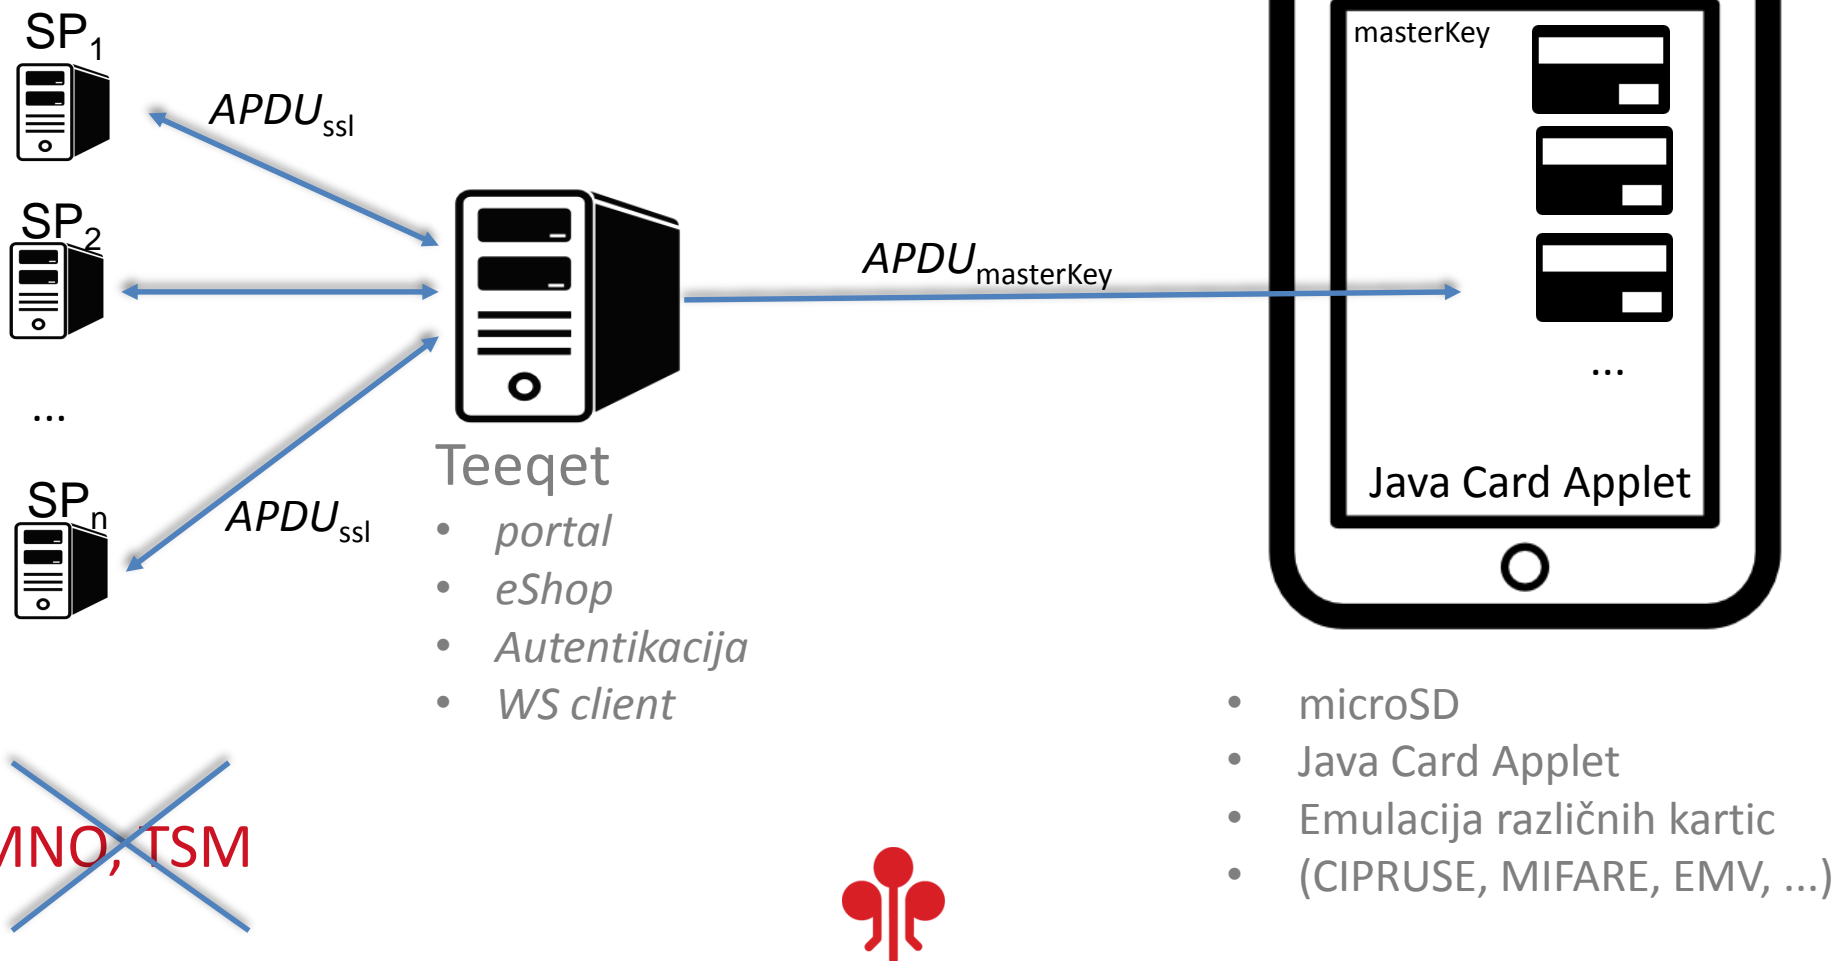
$SP_1$

$APDU_{ssl}$

$SP_2$

...

$SP_n$

$APDU_{ssl}$

$APDU_{masterKey}$

masterKey

...

Java Card Applet

Teeqet
- portal
- eShop
- Autentikacija
- WS client

- microSD
- Java Card Applet
- Emulacija različnih kartic
- (CIPRUSE, MIFARE, EMV, ...)

MNO, TSM